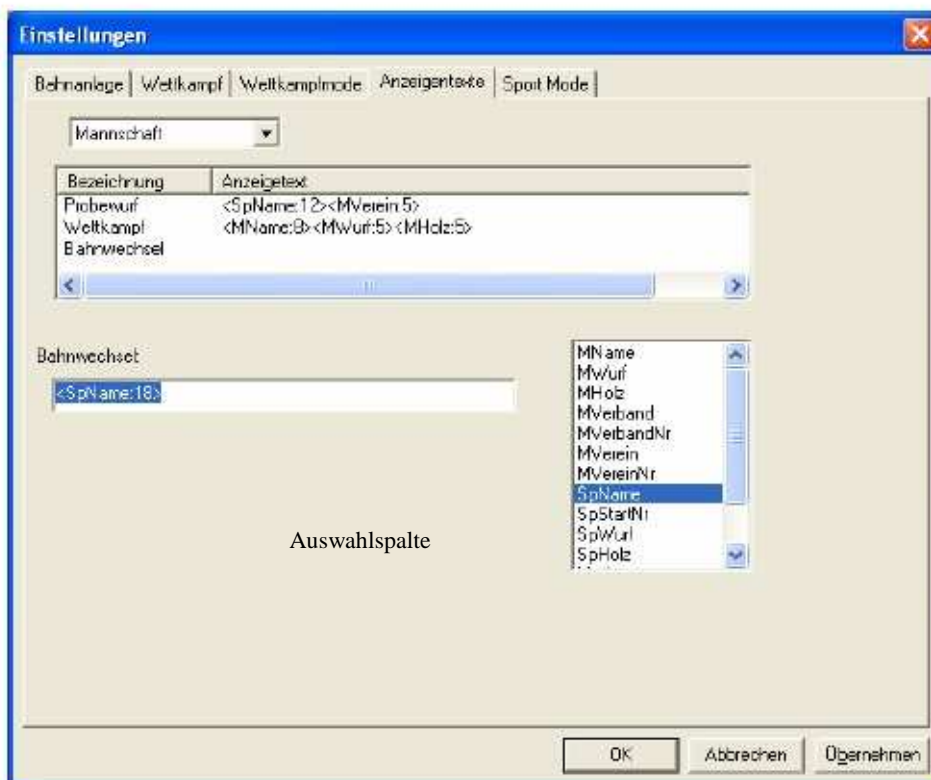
Einstellungen

Bahnanlage | Wettkampf | Wettkampfmode | Anzeigentexte | Sport Mode

Mannschaft

| Bezeichnung | Anzeigetext |
|---|---|
| Probewurf | <SpName:12><MVerein:5> |
| Wettkampf | <MName:8><MWurf:5><MHolz:5> |
| Bahnwechsel | |

Bahnwechsel

<SpName:18>

MName
MWurf
MHolz
MVerband
MVerbandNr
MVerein
MVereinNr
SpName
SpStartNr
SpWurf
SpHolz

Auswahlspalte

OK
Abbrechen
Übernehmen